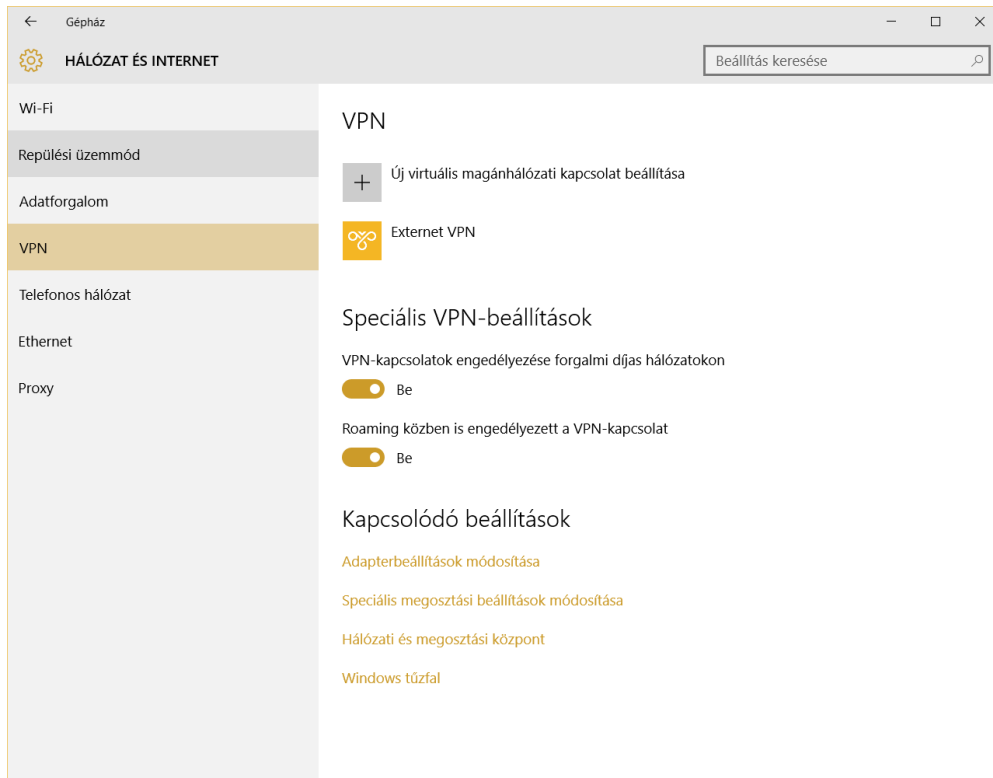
Gépház

HÁLÓZAT ÉS INTERNET

Beállítás keresése

Wi-Fi

Repülési üzemmód

Adatforgalom

VPN

Telefonos hálózat

Ethernet

Proxy

VPN

Új virtuális magánhálózati kapcsolat beállítása

Externet VPN

Speciális VPN-beállítások

VPN-kapcsolatok engedélyezése forgalmi díjas hálózatokon

Be

Roaming közben is engedélyezett a VPN-kapcsolat

Be

Kapcsolódó beállítások

Adapterbeállítások módosítása

Speciális megosztási beállítások módosítása

Hálózati és megosztási központ

Windows tűzfal